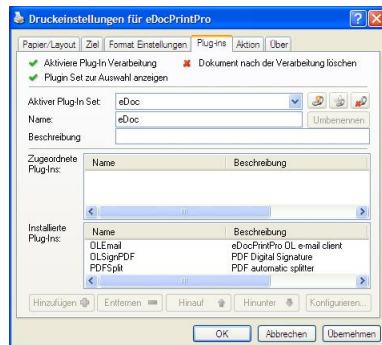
Druckeinstellungen für eDocPrintPro

Papier/Layout | Ziel | Format Einstellungen | Plug-ins | Aktion | Über

Aktiviere Plug-In Verarbeitung
Dokument nach der Verarbeitung löschen
Plugin Set zur Auswahl anzeigen

Aktiver Plug-In Set: eDoc
Name: eDoc
Umbenennen
Beschreibung

Zugeordnete Plug-Ins:

| Name | Beschreibung |
|---|---|

Installierte Plug-Ins:

| Name | Beschreibung |
|---|---|
| OLEmail | eDocPrintPro OL e-mail client |
| OLSignPDF | PDF Digital Signature |
| PDFSplit | PDF automatic splitter |

Hinzufügen | Entfernen | Hinauf | Hinunter | Konfigurieren...

OK | Abbrechen | Übernehmen